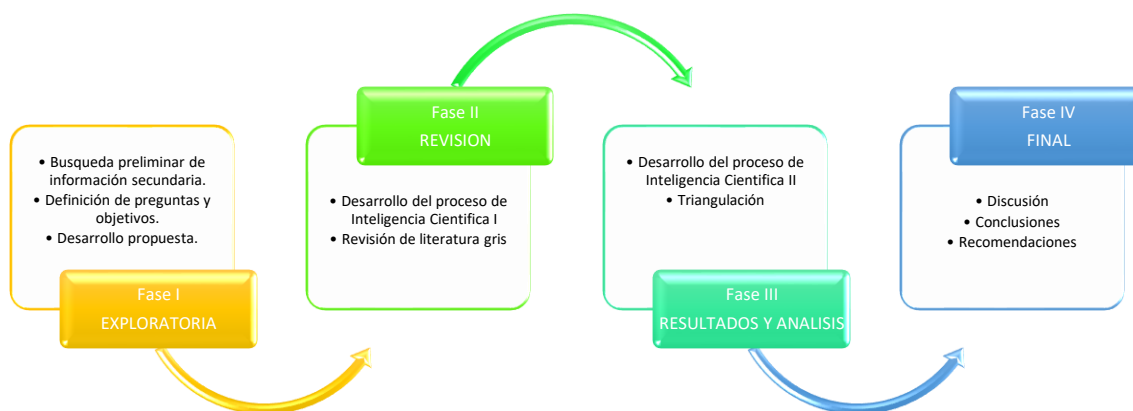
• Busqueda preliminar de información secundaria.
• Definición de preguntas y objetivos.
• Desarrollo propuesta.

Fase I
EXPLORATORIA

Fase II
REVISION

• Desarrollo del proceso de Inteligencia Cientifica I
• Revisión de literatura gris

• Desarrollo del proceso de Inteligencia Cientifica II
• Triangulación

Fase III
RESULTADOS Y ANALISIS

Fase IV
FINAL

• Discusión
• Conclusiones
• Recomendaciones